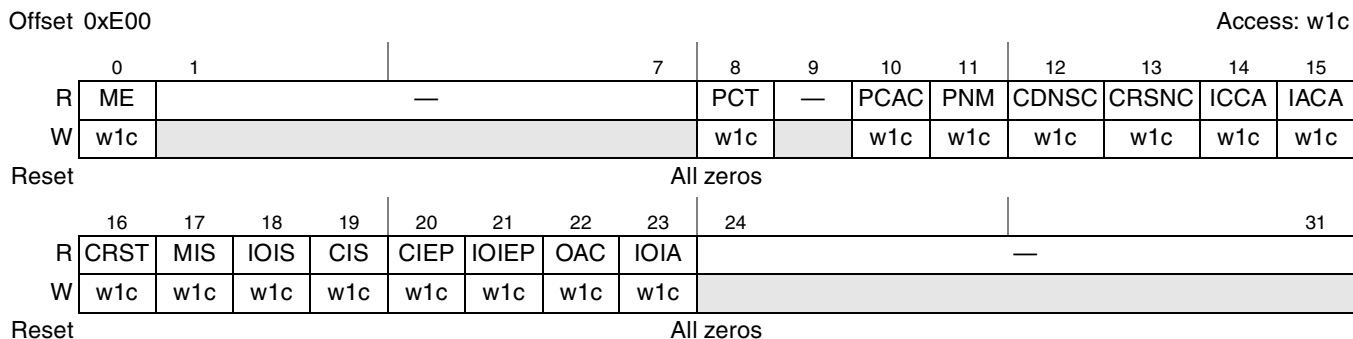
Offset 0xE00 Access: w1c

| | 0 | 1 | 7 | 8 | 9 | 10 | 11 | 12 | 13 | 14 | 15 |
|---|---|---|---|---|---|---|---|---|---|---|---|
| R | ME | — | | PCT | — | PCAC | PNM | CDNSC | CRSNC | ICCA | IACA |
| W | w1c | | | w1c | | w1c | w1c | w1c | w1c | w1c | w1c |

Reset All zeros

| | 16 | 17 | 18 | 19 | 20 | 21 | 22 | 23 | 24 | 31 |
|---|---|---|---|---|---|---|---|---|---|---|
| R | CRST | MIS | IOIS | CIS | CIEP | IOIEP | OAC | IOIA | — | |
| W | w1c | w1c | w1c | w1c | w1c | w1c | w1c | w1c | | |

Reset All zeros